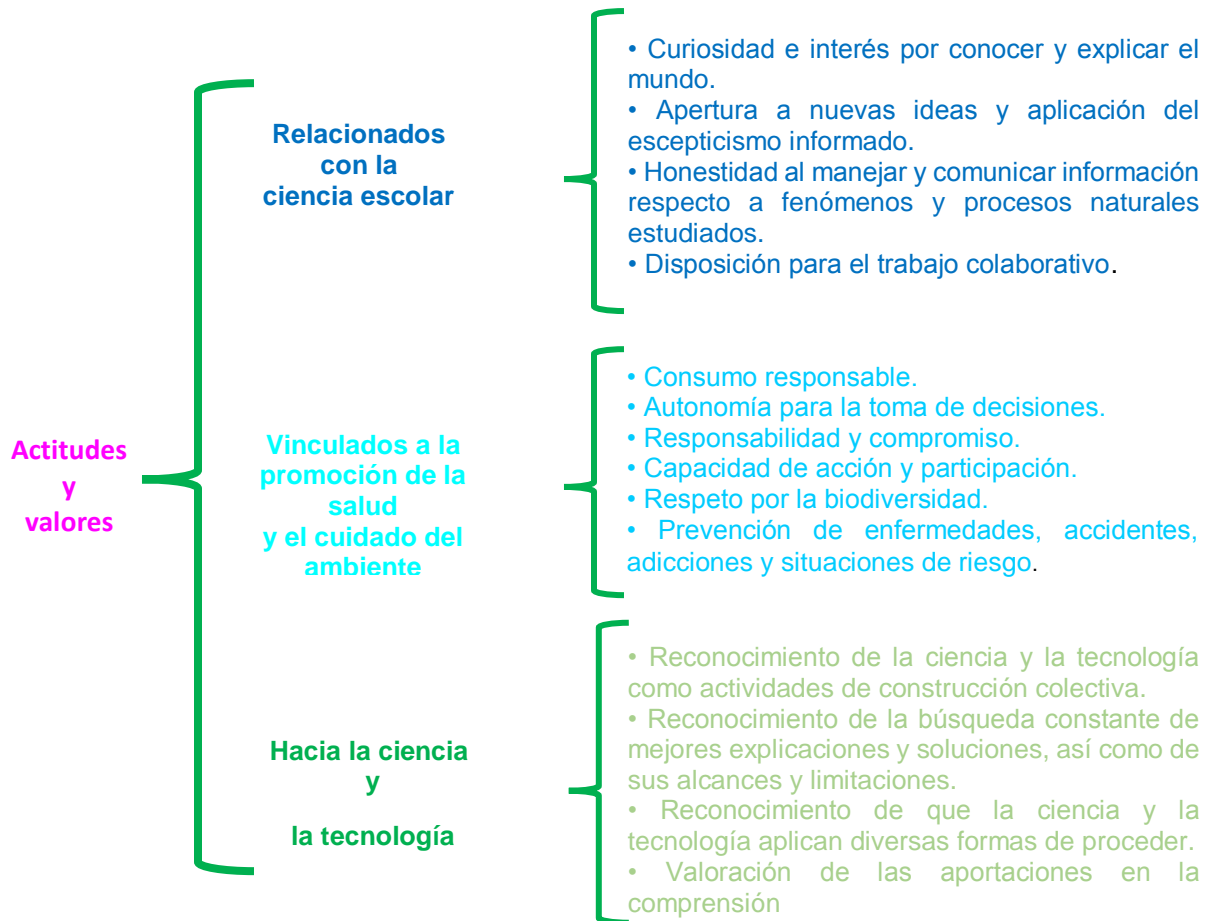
Actitudes y valores

Relacionados con la ciencia escolar

• Curiosidad e interés por conocer y explicar el mundo.
• Apertura a nuevas ideas y aplicación del escepticismo informado.
• Honestidad al manejar y comunicar información respecto a fenómenos y procesos naturales estudiados.
• Disposición para el trabajo colaborativo.

Vinculados a la promoción de la salud y el cuidado del ambiente

• Consumo responsable.
• Autonomía para la toma de decisiones.
• Responsabilidad y compromiso.
• Capacidad de acción y participación.
• Respeto por la biodiversidad.
• Prevención de enfermedades, accidentes, adicciones y situaciones de riesgo.

Hacia la ciencia y la tecnología

• Reconocimiento de la ciencia y la tecnología como actividades de construcción colectiva.
• Reconocimiento de la búsqueda constante de mejores explicaciones y soluciones, así como de sus alcances y limitaciones.
• Reconocimiento de que la ciencia y la tecnología aplican diversas formas de proceder.
• Valoración de las aportaciones en la comprensión